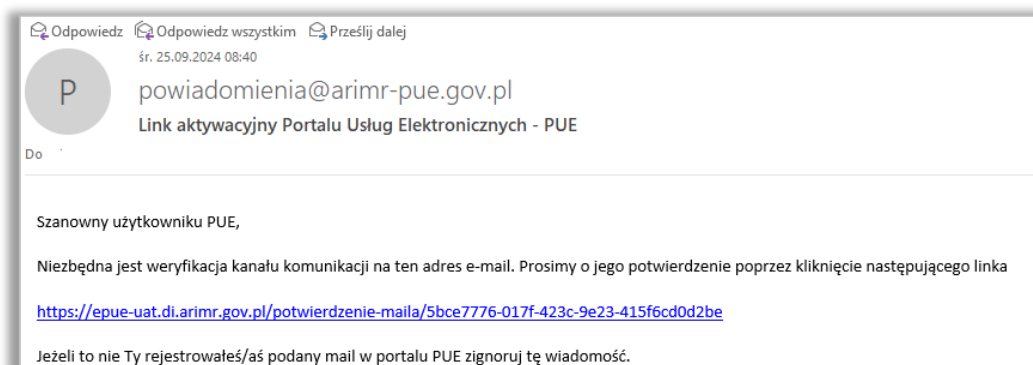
Odpowiedz Odpowiedz wszystkim Prześlij dalej
śr. 25.09.2024 08:40
P
powiadomienia@arimr-pue.gov.pl
Link aktywacyjny Portalu Usług Elektronicznych - PUE
Do

Szanowny użytkowniku PUE,

Niezbędna jest weryfikacja kanału komunikacji na ten adres e-mail. Prosimy o jego potwierdzenie poprzez kliknięcie następującego linka

https://epue-uat.di.arimr.gov.pl/potwierdzenie-maila/5bce7776-017f-423c-9e23-415f6cd0d2be

Jeżeli to nie Ty rejestrowałeś/aś podany mail w portalu PUE zignoruj tę wiadomość.